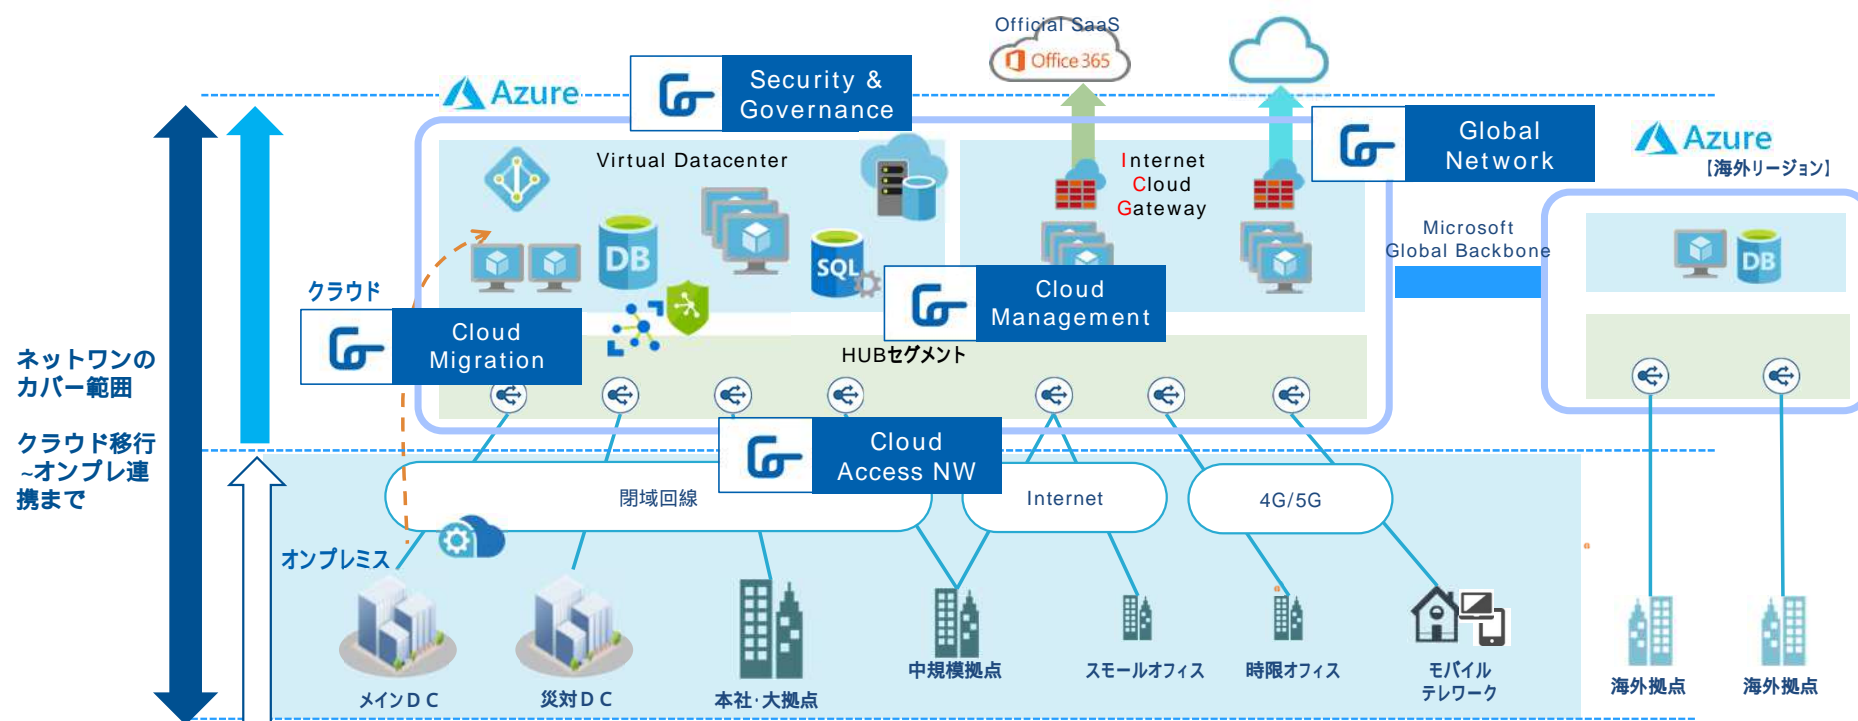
Official SaaS
Office 365

Azure

Security & Governance

Global Network

Azure
[海外リージョン]

Virtual Datacenter

DB

SQL

Internet Cloud Gateway

Microsoft Global Backbone

DB

クラウド

Cloud Migration

Cloud Management

HUBセグメント

ネットワワンの カバー範囲

クラウド移行 ~オンプレ連携まで

Cloud Access NW

閉域回線

Internet

4G/5G

オンプレミス

メインＤＣ

災対ＤＣ

本社･大拠点

中規模拠点

スモールオフィス

時限オフィス

モバイル テレワーク

海外拠点

海外拠点